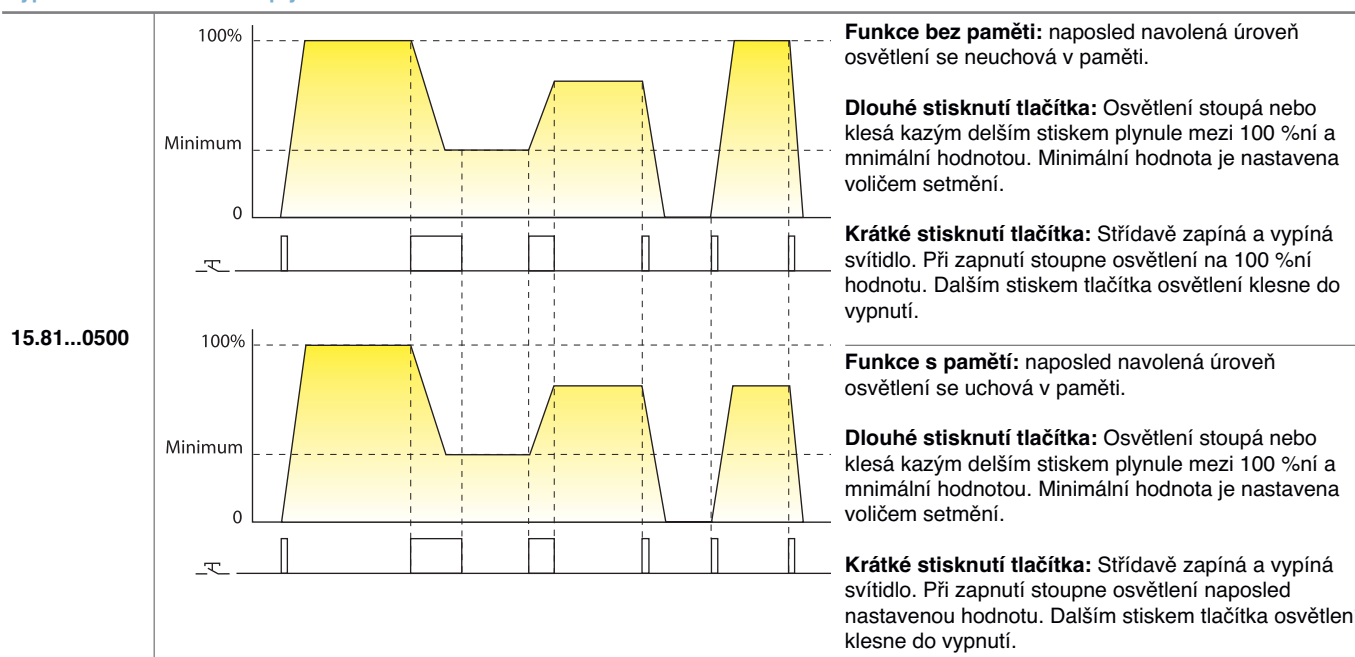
15.81...0500

100%

Minimum

0

Funkce bez paměti: naposled navolená úroveň osvětlení se neuchová v paměti.

Dlouhé stisknutí tlačítka: Osvětlení stoupá nebo klesá kazým delším stiskem plynule mezi 100 %ní a mnimální hodnotou. Minimální hodnota je nastavena voličem setmění.

Krátké stisknutí tlačítka: Střídavě zapíná a vypíná svítidlo. Při zapnutí stoupne osvětlení na 100 %ní hodnotu. Dalším stiskem tlačítka osvětlení klesne do vypnutí.

100%

Minimum

0

Funkce s pamětí: naposled navolená úroveň osvětlení se uchová v paměti.

Dlouhé stisknutí tlačítka: Osvětlení stoupá nebo klesá kazým delším stiskem plynule mezi 100 %ní a mnimální hodnotou. Minimální hodnota je nastavena voličem setmění.

Krátké stisknutí tlačítka: Střídavě zapíná a vypíná svítidlo. Při zapnutí stoupne osvětlení naposled nastavenou hodnotu. Dalším stiskem tlačítka osvětlen klesne do vypnutí.